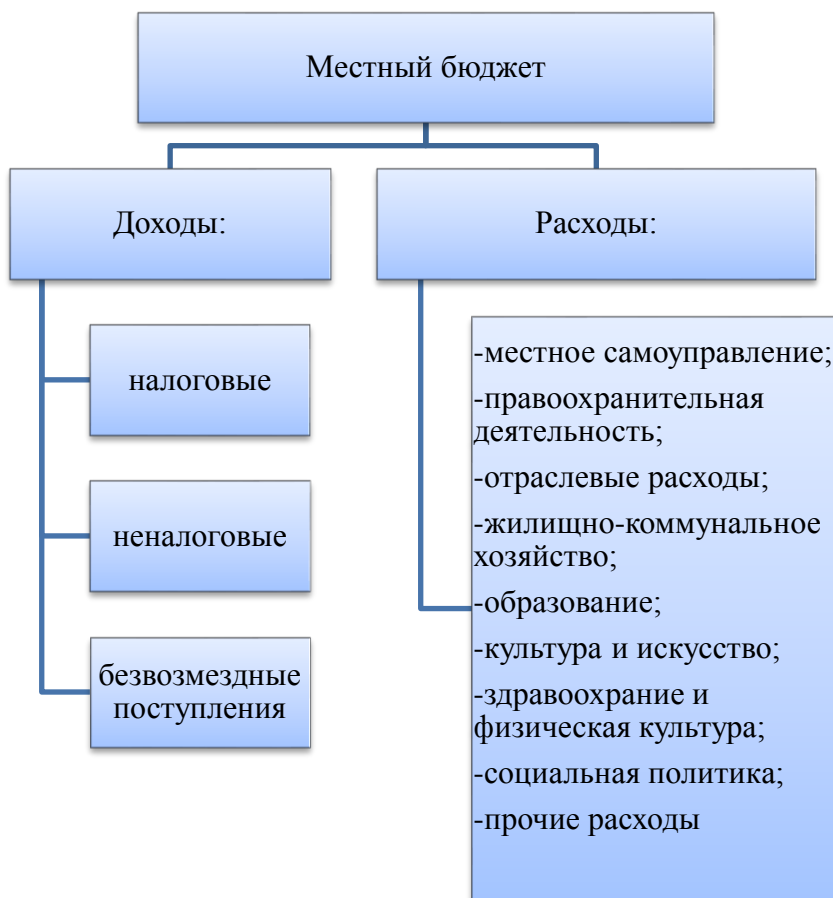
Местный бюджет

Доходы:

налоговые

неналоговые

безвозмездные поступления

Расходы:

-местное самоуправление;
-правоохранительная деятельность;
-отраслевые расходы;
-жилищно-коммунальное хозяйство;
-образование;
-культура и искусство;
-здравоохрание и физическая культура;
-социальная политика;
-прочие расходы